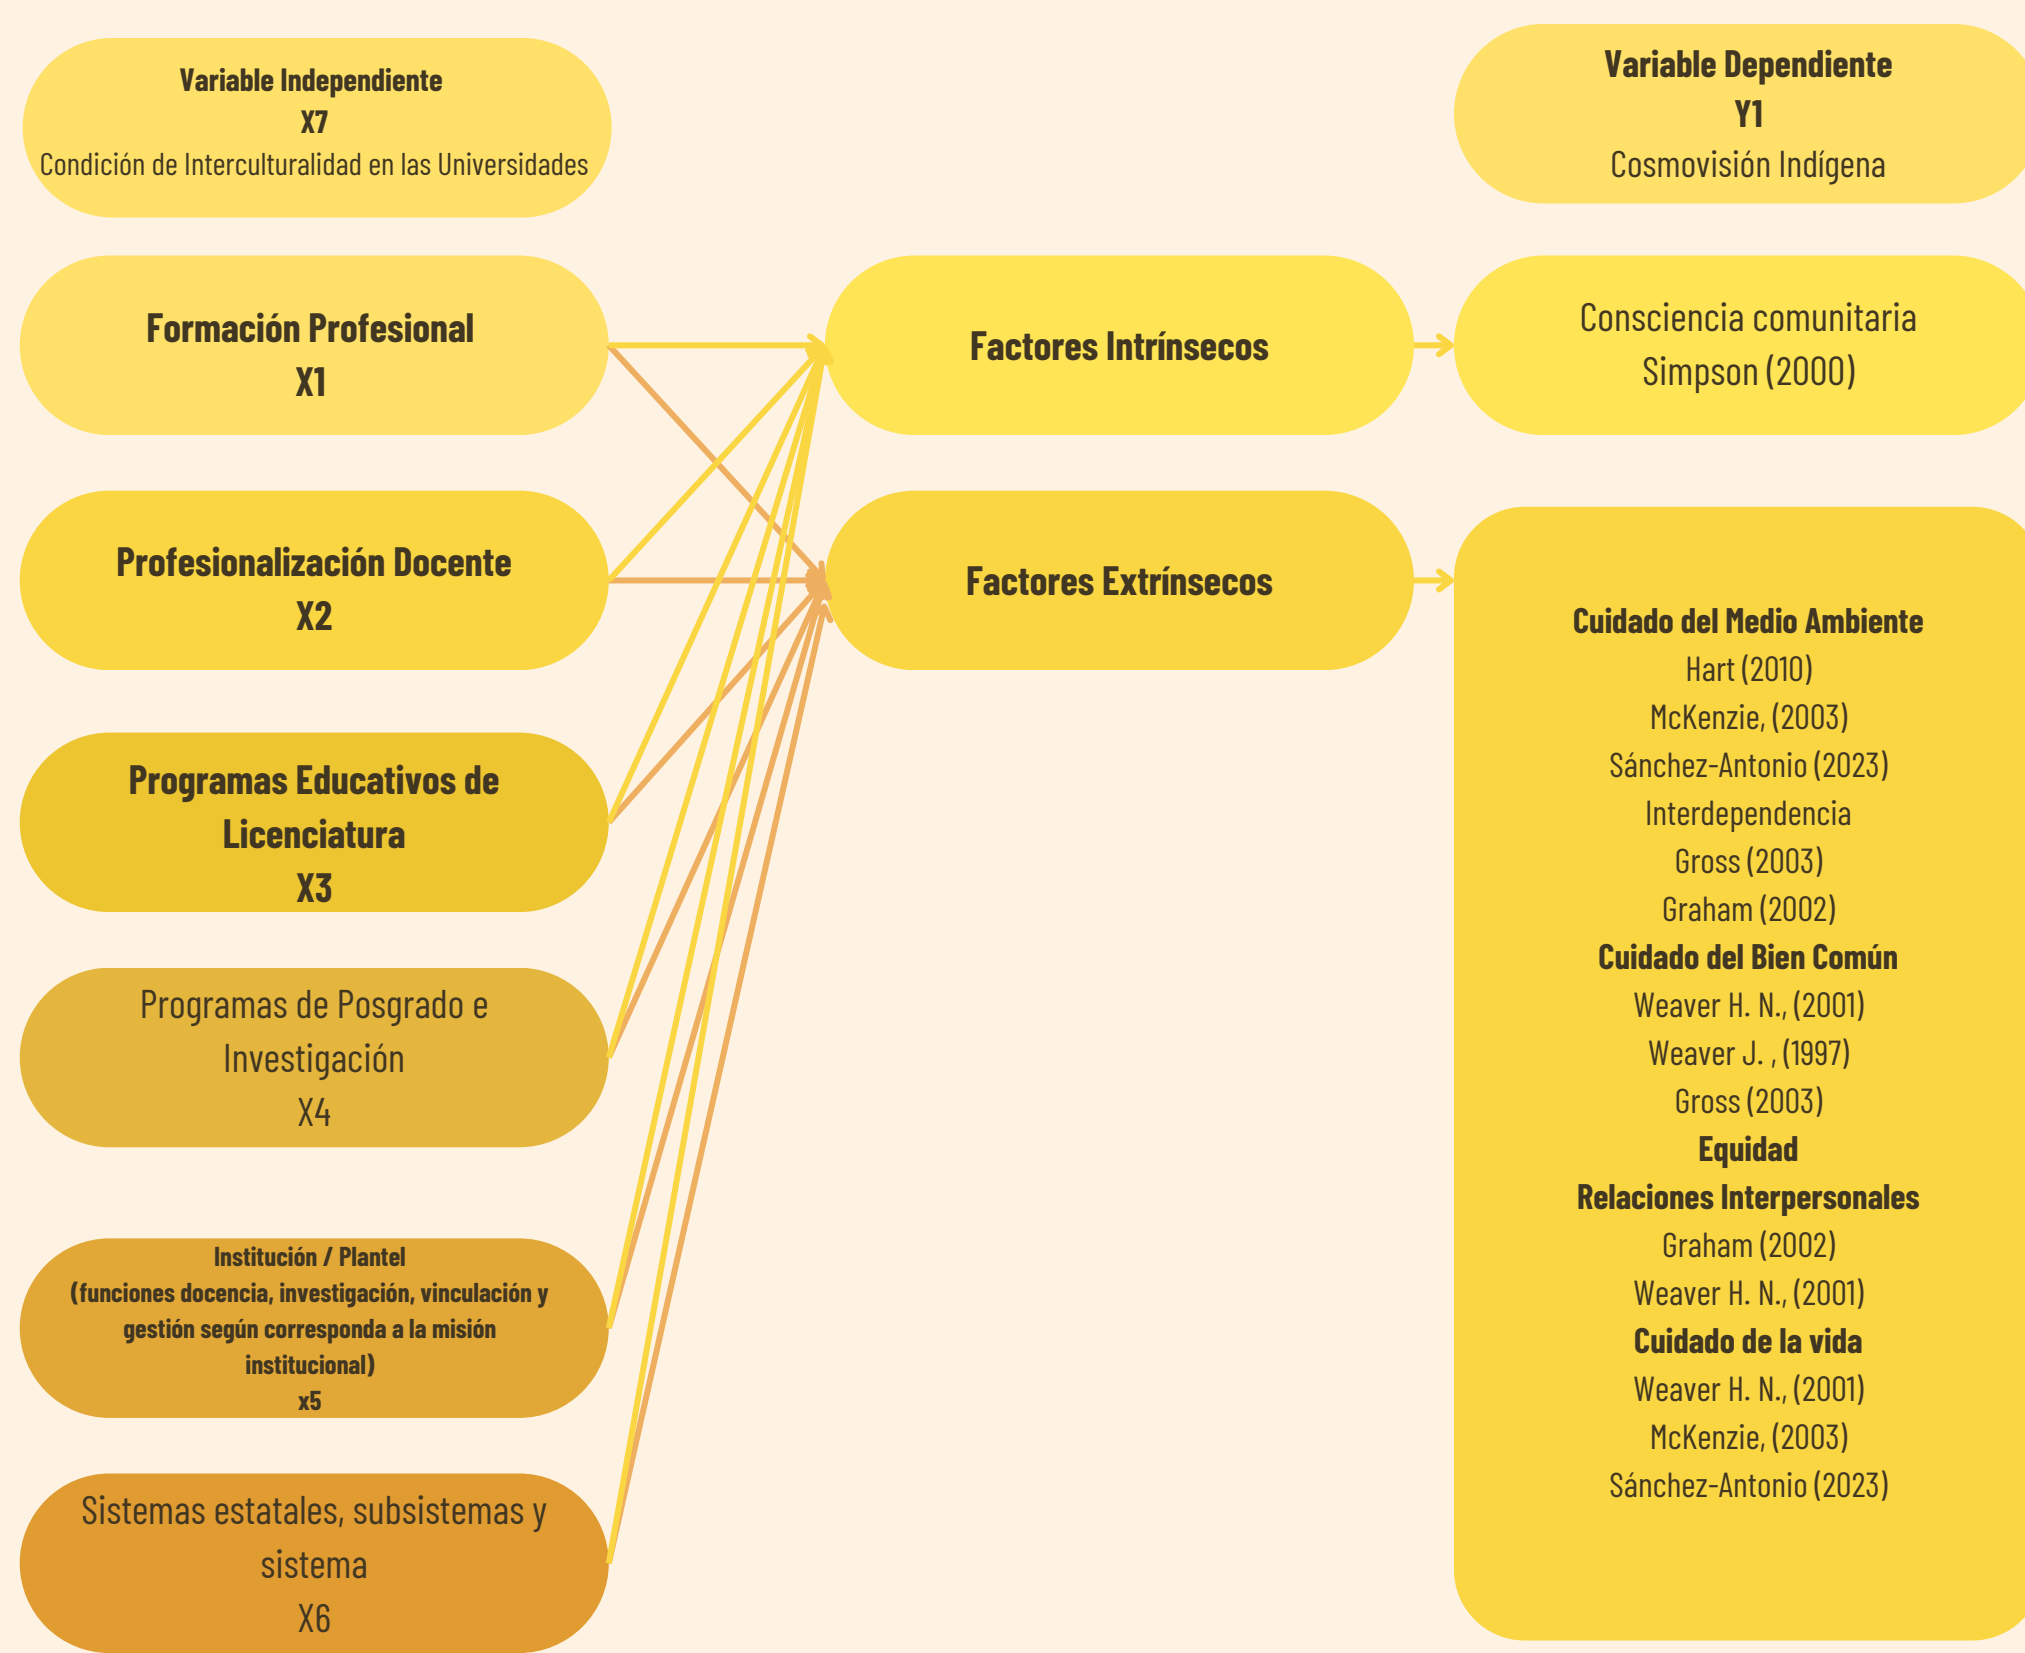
Variable Independiente
X7
Condición de Interculturalidad en las Universidades

Variable Dependiente
Y1
Cosmovisión Indígena

Formación Profesional
X1

Profesionalización Docente
X2

Programas Educativos de Licenciatura
X3

Programas de Posgrado e Investigación
X4

Institución / Plantel
(funciones docencia, investigación, vinculación y gestión según corresponda a la misión institucional)
x5

Sistemas estatales, subsistemas y sistema
X6

Factores Intrínsecos

Factores Extrínsecos

Consciencia comunitaria
Simpson (2000)

Cuidado del Medio Ambiente
Hart (2010)
McKenzie, (2003)
Sánchez-Antonio (2023)
Interdependencia
Gross (2003)
Graham (2002)
Cuidado del Bien Común
Weaver H. N., (2001)
Weaver J. , (1997)
Gross (2003)
Equidad
Relaciones Interpersonales
Graham (2002)
Weaver H. N., (2001)
Cuidado de la vida
Weaver H. N., (2001)
McKenzie, (2003)
Sánchez-Antonio (2023)